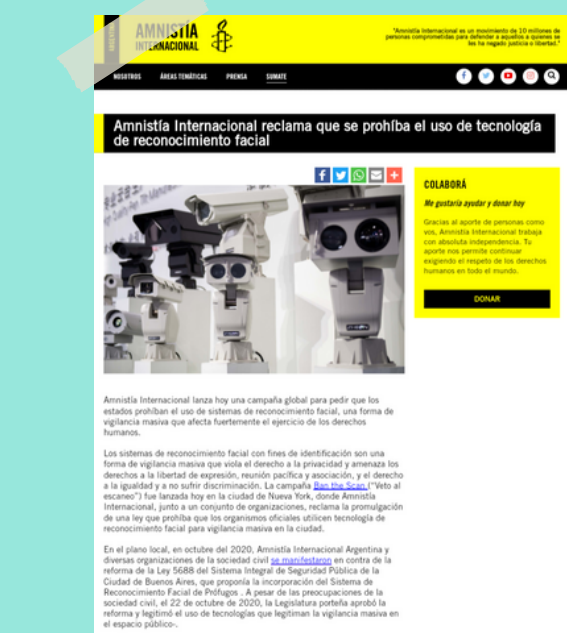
ARGENTINA

AMNISTÍA INTERNACIONAL

"Amnistía Internacional es un movimiento de 10 millones de personas comprometidas para defender a aquellos a quienes se les ha negado justicia o libertad."

NOSOTROS ÁREAS TEMÁTICAS PRENSA SUMATE

Amnistía Internacional reclama que se prohíba el uso de tecnología de reconocimiento facial

COLABORÁ

Me gustaría ayudar y donar hoy

Gracias al aporte de personas como vos, Amnistía Internacional trabaja con absoluta independencia. Tu aporte nos permite continuar exigiendo el respeto de los derechos humanos en todo el mundo.

DONAR

Amnistía Internacional lanza hoy una campaña global para pedir que los estados prohíban el uso de sistemas de reconocimiento facial, una forma de vigilancia masiva que afecta fuertemente el ejercicio de los derechos humanos.

Los sistemas de reconocimiento facial con fines de identificación son una forma de vigilancia masiva que viola el derecho a la privacidad y amenaza los derechos a la libertad de expresión, reunión pacífica y asociación, y el derecho a la igualdad y a no sufrir discriminación. La campaña Ban the Scan ("Veto al escaneo") fue lanzada hoy en la ciudad de Nueva York, donde Amnistía Internacional, junto a un conjunto de organizaciones, reclama la promulgación de una ley que prohíba que los organismos oficiales utilicen tecnología de reconocimiento facial para vigilancia masiva en la ciudad.

En el plano local, en octubre del 2020, Amnistía Internacional Argentina y diversas organizaciones de la sociedad civil se manifestaron en contra de la reforma de la Ley 5688 del Sistema Integral de Seguridad Pública de la Ciudad de Buenos Aires, que proponía la incorporación del Sistema de Reconocimiento Facial de Prófugos . A pesar de las preocupaciones de la sociedad civil, el 22 de octubre de 2020, la Legislatura porteña aprobó la reforma y legitimó el uso de tecnologías que legitiman la vigilancia masiva en el espacio público-.